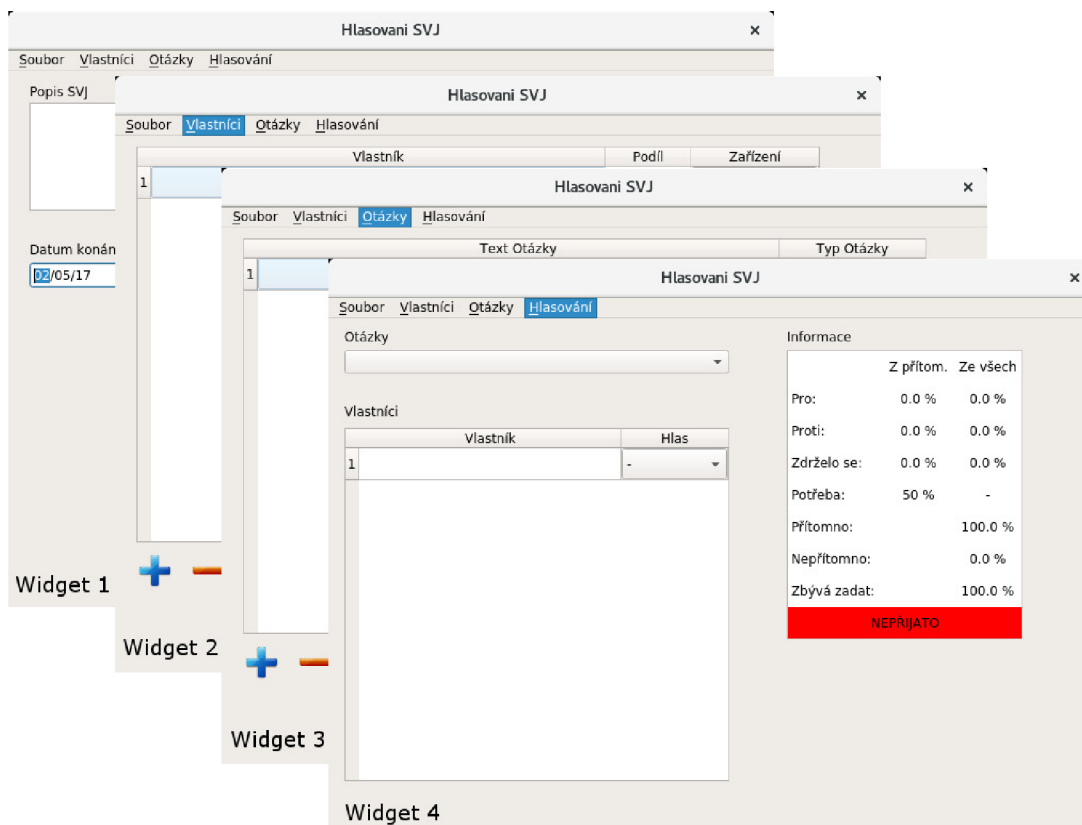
Hlasovani SVJ ×

Soubor Vlastníci Otázky Hlasování

Popis SVJ

Datum konán

02/05/17

Widget 1

Hlasovani SVJ ×

Soubor Vlastníci Otázky Hlasování

| | Vlastník | Podíl | Zařízení |
|---|---|---|---|
| 1 | | | |

Widget 2

Hlasovani SVJ ×

Soubor Vlastníci Otázky Hlasování

| | Text Otázky | Typ Otázky |
|---|---|---|
| 1 | | |

Widget 3

Hlasovani SVJ ×

Soubor Vlastníci Otázky Hlasování

Otázky

Vlastníci

| | Vlastník | Hlas |
|---|---|---|
| 1 | | - |

Informace

| | Z přítom. | Ze všech |
|---|---|---|
| Pro: | 0.0 % | 0.0 % |
| Proti: | 0.0 % | 0.0 % |
| Zdrželo se: | 0.0 % | 0.0 % |
| Potřeba: | 50 % | - |
| Přítomno: | | 100.0 % |
| Nepřítomno: | | 0.0 % |
| Zbývá zadat: | | 100.0 % |

NEPŘIJATO

Widget 4